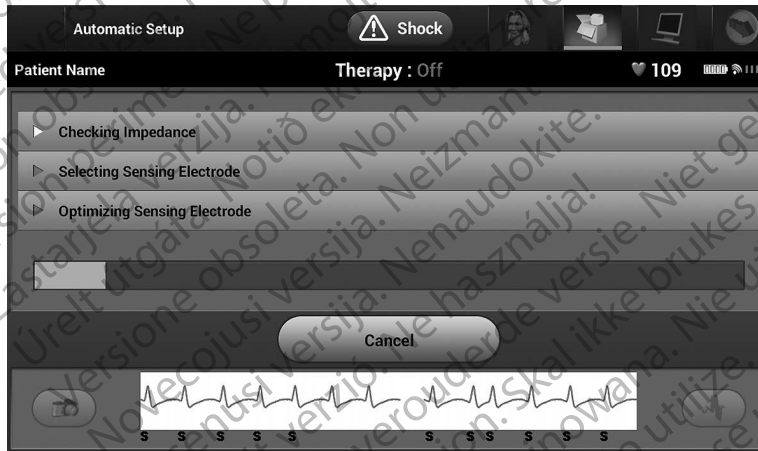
Automatic Setup

Shock

Patient Name

Therapy : Off

109

Checking Impedance

Selecting Sensing Electrode

Optimizing Sensing Electrode

Cancel

S S S S S S S S S S

Zastarjela verzija. Nemojte upotrebljavati.
Versione obsoleta. Non utilizzare.
Novecojusi versija. Neizmantot.
Pasenusi versija. Nenaudokite.
Elavult verzió. Ne használja!
Verouderde versie. Niet gebruiken.
Utdatert versjon. Skal ikke brukes.
Wersja przeterminowana. Nie używać.
Versiune expirată. A nu se utiliza.
Úrelt útgáfa. Notið ekki.